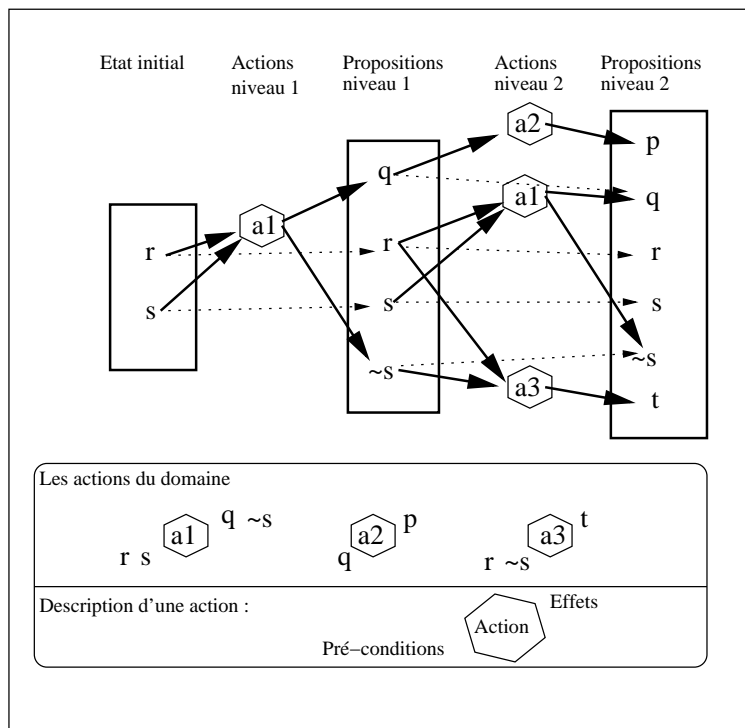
Etat initial

Actions niveau 1

Propositions niveau 1

Actions niveau 2

Propositions niveau 2

r
s

a1

q
r
s
~s

a2
a1
a3

p
q
r
s
~s
t

Les actions du domaine

r s a1 q ~s

q a2 p

r ~s a3 t

Description d'une action :

Pré−conditions Action Effets